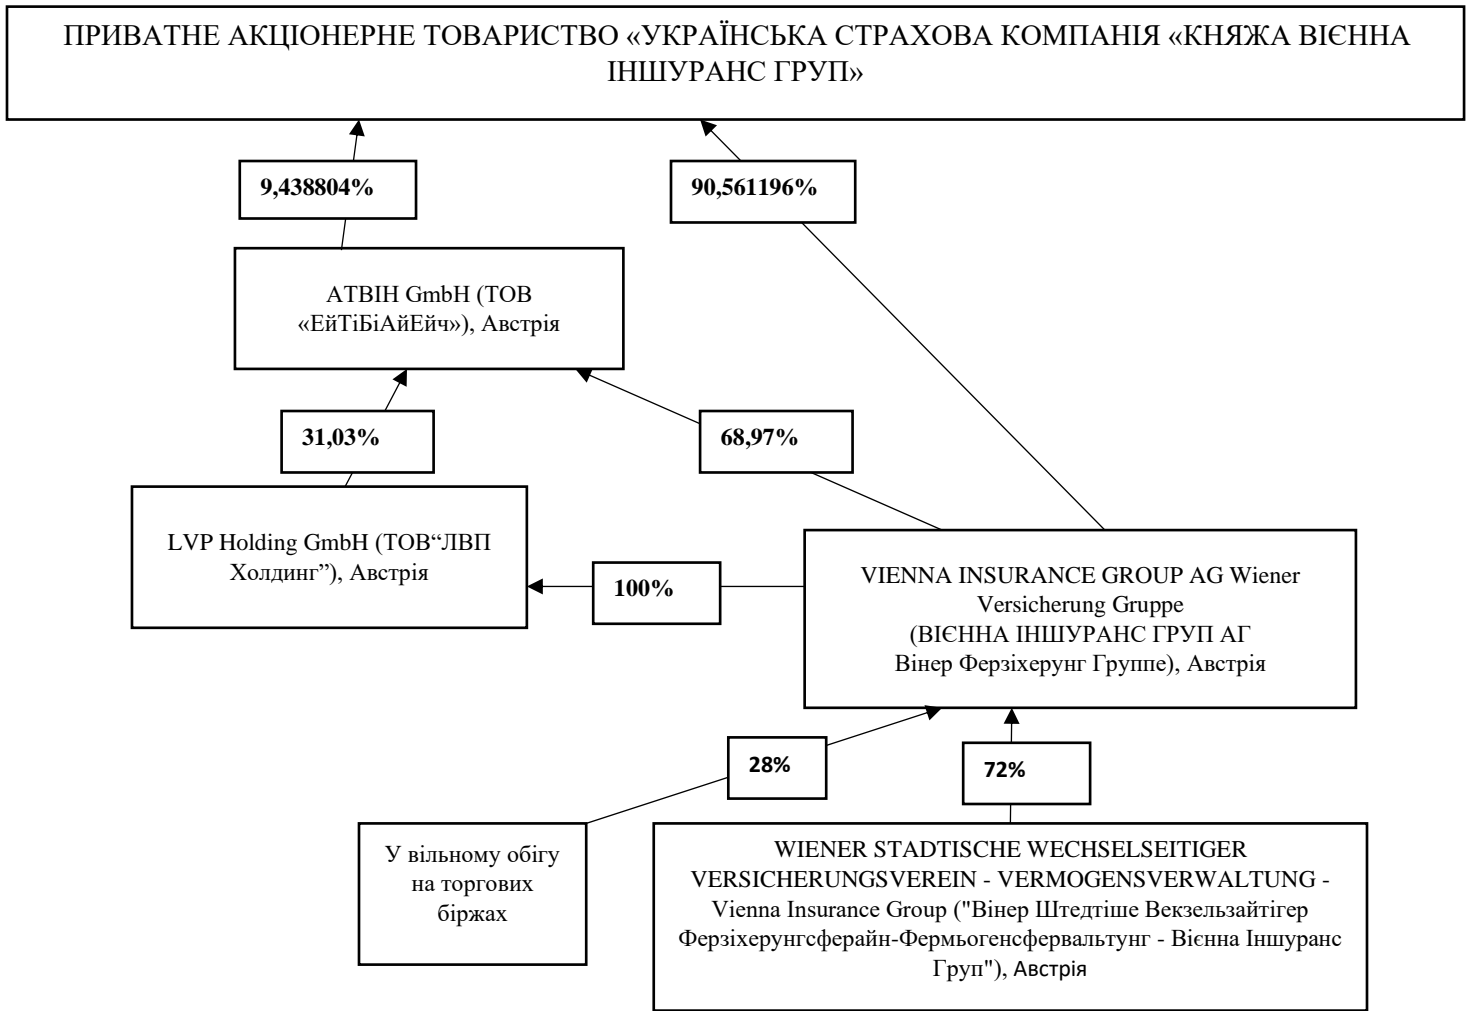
ПРИВАТНЕ АКЦІОНЕРНЕ ТОВАРИСТВО «УКРАЇНСЬКА СТРАХОВА КОМПАНІЯ «КНЯЖА ВІЄННА ІНШУРАНС ГРУП»

9,438804%

90,561196%

ATBIH GmbH (ТОВ «ЕйТіБіАйЕйч»), Австрія

31,03%

68,97%

LVP Holding GmbH (ТОВ“ЛВП Холдинг”), Австрія

100%

VIENNA INSURANCE GROUP AG Wiener Versicherung Gruppe (ВІЄННА ІНШУРАНС ГРУП АГ Вінер Ферзіхерунг Группе), Австрія

28%

72%

У вільному обігу на торгових біржах

WIENER STADTISCHE WECHSELSEITIGER VERSICHERUNGSVEREIN - VERMOGENSVERWALTUNG - Vienna Insurance Group ("Вінер Штедтіше Векзельзайтігер Ферзіхерунгсферайн-Фермьогенсфервальтунг - Вієнна Іншуранс Груп"), Австрія